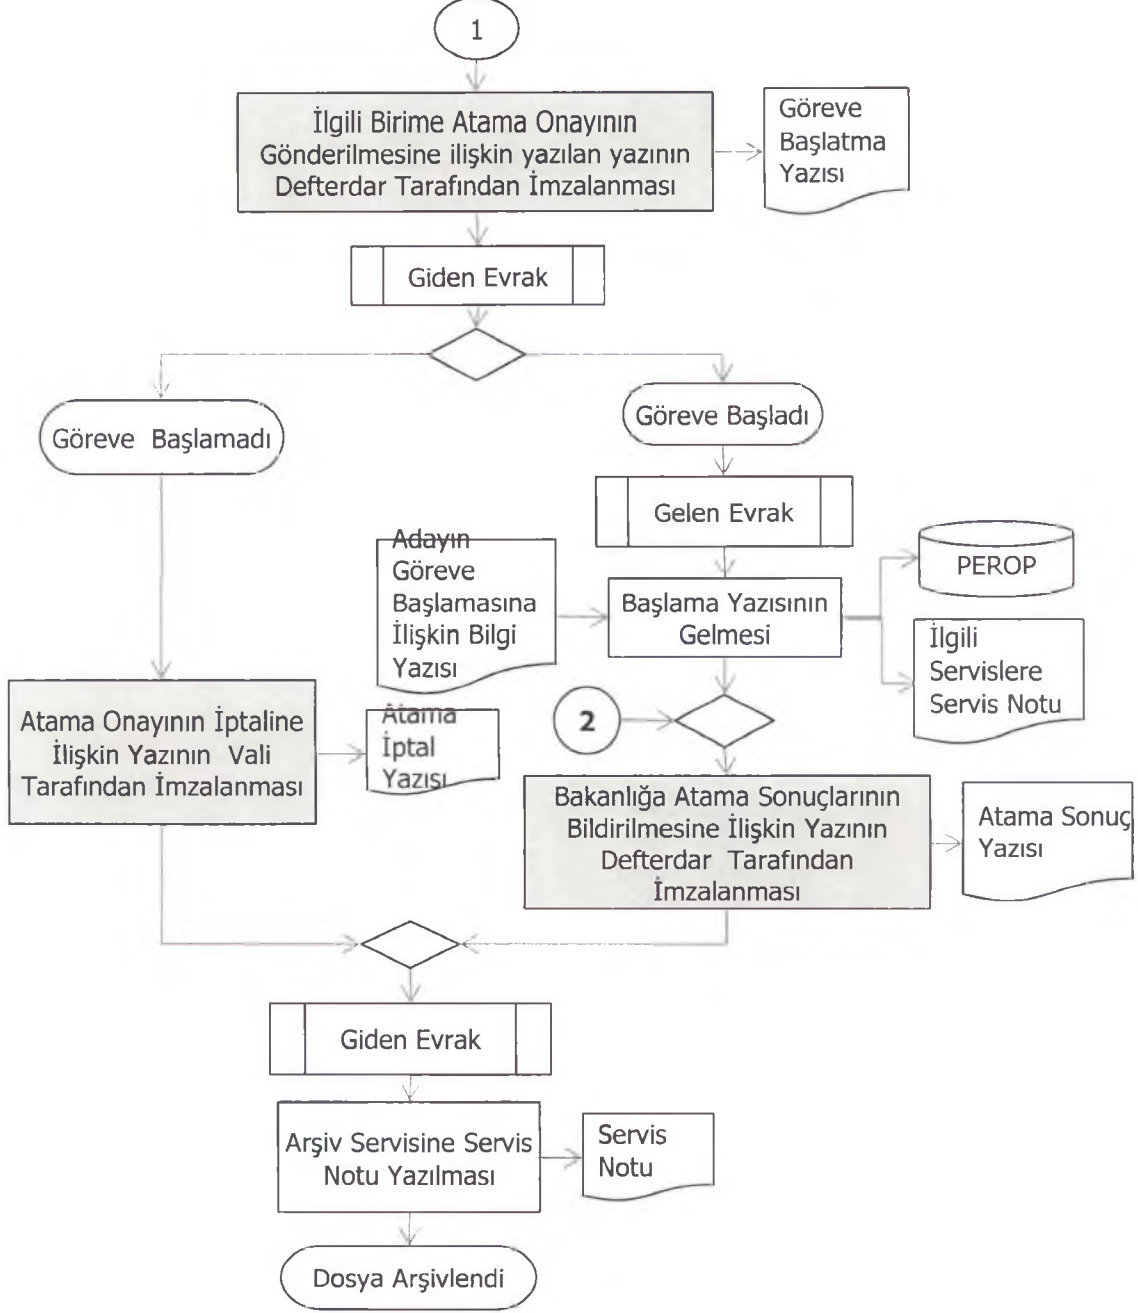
1

İlgili Birime Atama Onayının Gönderilmesine ilişkin yazılan yazının Defterdar Tarafından İmzalanması

Göreve Başlatma Yazısı

Giden Evrak

Göreve Başlamadı

Göreve Başladı

Gelen Evrak

Adayın Göreve Başlamasına İlişkin Bilgi Yazısı

Başlama Yazısının Gelmesi

PEROP

İlgili Servislere Servis Notu

Atama Onayının İptaline İlişkin Yazının Vali Tarafından İmzalanması

Atama İptal Yazısı

2

Bakanlığa Atama Sonuçlarının Bildirilmesine İlişkin Yazının Defterdar Tarafından İmzalanması

Atama Sonuç Yazısı

Giden Evrak

Arşiv Servisine Servis Notu Yazılması

Servis Notu

Dosya Arşivlendi